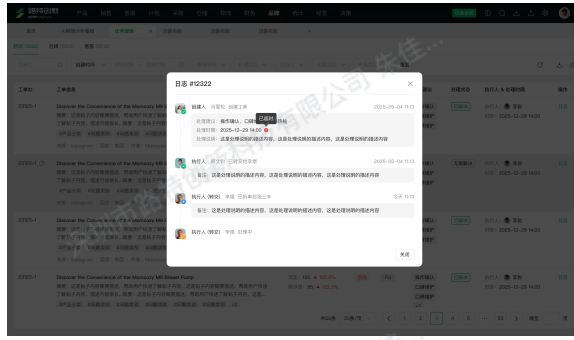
日志 #12322

创建人 宋某知 创建工单 2025-05-04 11:13
处理建议：操作建议，已逾期 内容
处理时限：2025-12-29 14:00
备注：这是处理说明的描述内容，这是处理说明的描述内容，这是处理说明的描述内容

执行人 邢文知 已转派给李某 2025-05-04 11:13
备注：这是处理说明的描述内容，这是处理说明的描述内容，这是处理说明的描述内容

执行人 (转交) 李强 已转单给张三丰 今天 11:13
备注：这是处理说明的描述内容，这是处理说明的描述内容，这是处理说明的描述内容

执行人 (转交) 李强 处理中

关闭

工单ID
Discover the Convenience of the Memory Mil Smart Pump
Discover the Convenience of the Memory Mil Smart Pump
Discover the Convenience of the Memory Mil Smart Pump
Discover the Convenience of the Memory Mil Smart Pump
执行人 & 处理时限
操作
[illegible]有限公司·朱佳...